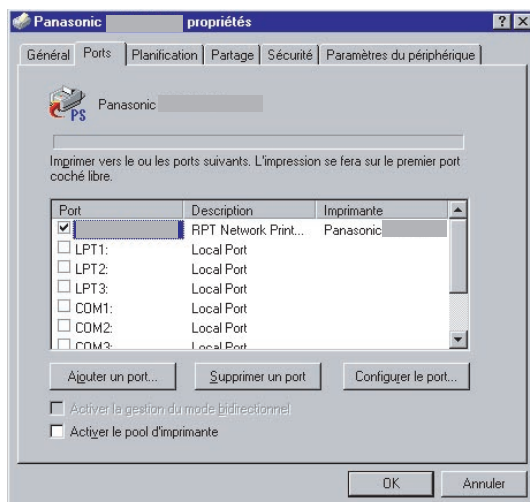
Panasonic propriétés

?
X

Général | Ports | Planification | Partage | Sécurité | Paramètres du périphérique

PS
Panasonic

Imprimer vers le ou les ports suivants. L'impression se fera sur le premier port coché libre.

| Port | Description | Imprimante |
|---|---|---|
| ☑ | RPT Network Print... | Panasonic |
| ☐ LPT1: | Local Port | |
| ☐ LPT2: | Local Port | |
| ☐ LPT3: | Local Port | |
| ☐ COM1: | Local Port | |
| ☐ COM2: | Local Port | |
| ☐ COM3: | Local Port | |

Ajouter un port... | Supprimer un port | Configurer le port...

Activer la gestion du mode bidirectionnel

Activer le pool d'imprimante

OK | Annuler